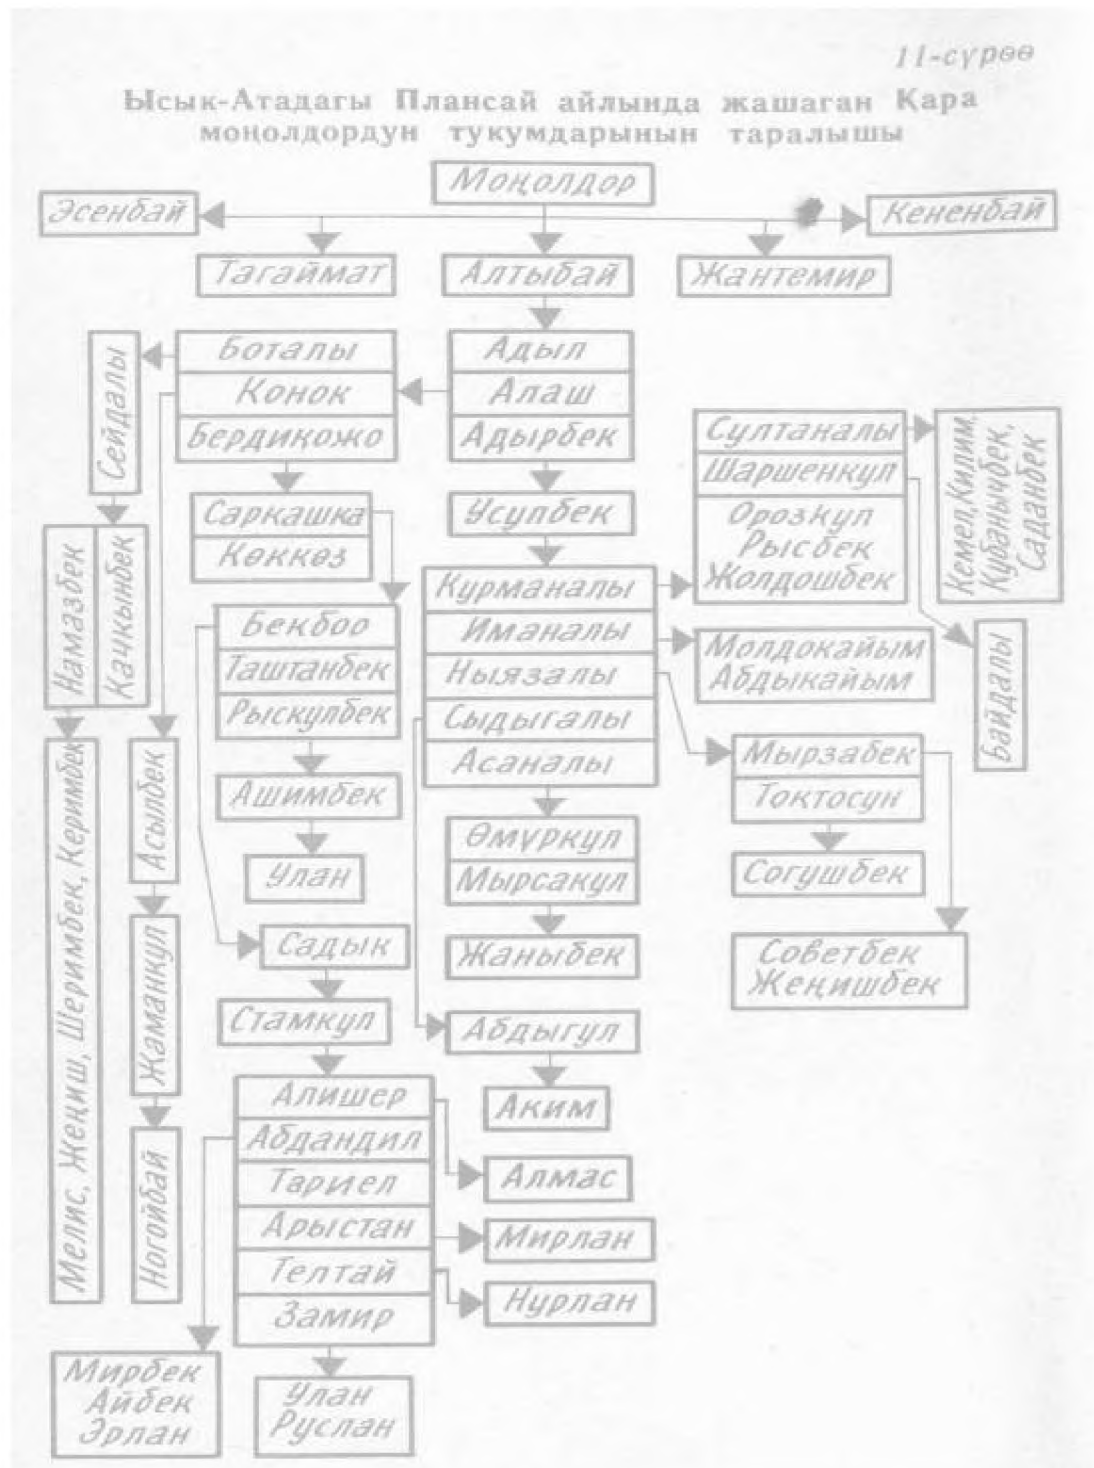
11-сүрөө

Ысык-Атадагы Плансай айлында жашаган Кара моңолдордун тукумдарынын таралышы

Моңолдор

Эсенбай

Кененбай

Тагаймат

Алтыбай

Жантемир

Боталы
Конок
Бердикожо

Сейдалы

Адыл
Алаш
Адырбек

Султаналы
Шаршенкул
Орозкул
Рысбек
Жолдошбек

Кемел,Килим,
Кубанычбек,
Саданбек

Саркашка
Көккөз

Усупбек

Намазбек

Качкынбек

Курманалы
Иманалы
Ныязалы
Сыдыгалы
Асаналы

Бекбоо
Таштанбек
Рыскулбек

Молдокайым
Абдыкайым

Байдалы

Мырзабек
Токтосун

Мелис, Жеңиш, Шеримбек, Керимбек

Асылбек

Ашимбек

Өмүркул
Мырсакул

Улан

Согушбек

Жаныбек

Садык

Советбек
Жеңишбек

Жаманкул

Стамкул

Абдыгул

Аким

Алишер
Абдандил
Тариел
Арыстан
Телтай
Замир

Ногойбай

Алмас

Мирлан

Нурлан

Мирбек
Айбек
Эрлан

Улан
Руслан